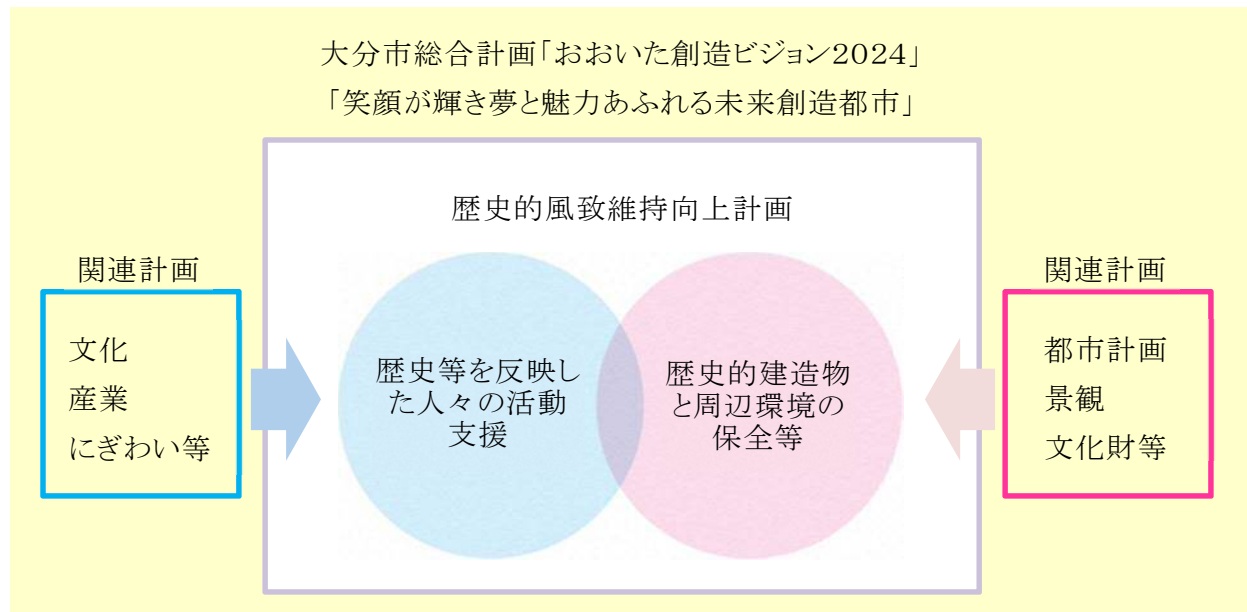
大分市総合計画「おおいた創造ビジョン2024」
「笑顔が輝き夢と魅力あふれる未来創造都市」

歴史的風致維持向上計画

関連計画

文化
産業
にぎわい等

歴史等を反映した人々の活動支援

歴史的建造物と周辺環境の保全等

関連計画

都市計画
景観
文化財等